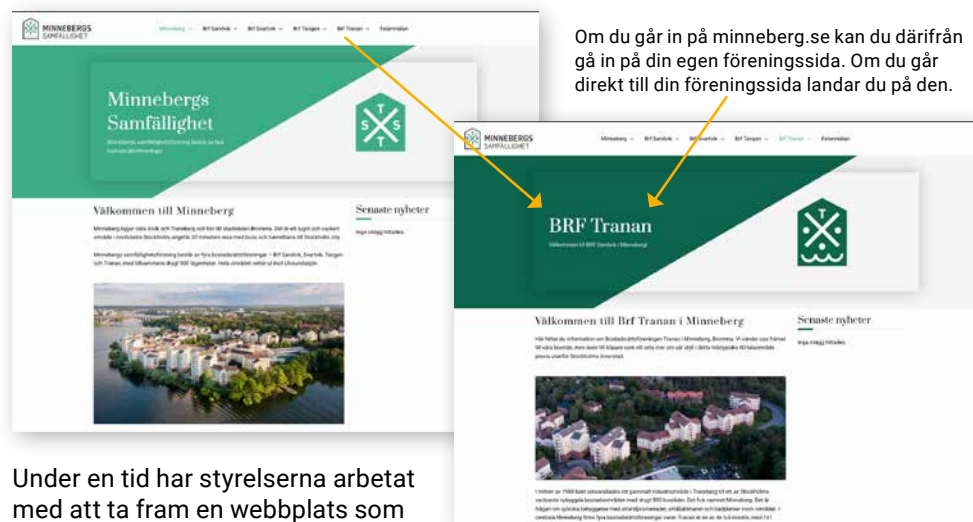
MINNEBERGS SAMFÄLLIGHET

Minneberg Brf Sandvik Brf Svartvik Brf Tangen Brf Tranan Felanmälan

Minnebergs Samfällighet

Välkommen till Minneberg

Senaste nyheter

Inga inlägg hittades.

Om du går in på minneberg.se kan du därifrån gå in på din egen föreningssida. Om du går direkt till din föreningssida landar du på den.

MINNEBERGS SAMFÄLLIGHET

Minneberg Brf Sandvik Brf Svartvik Brf Tangen Brf Tranan Felanmälan

BRF Tranan

Välkommen till BRF Tranan i Minneberg

Välkommen till Brf Tranan i Minneberg

Senaste nyheter

Inga inlägg hittades.

Under en tid har styrelserna arbetat med att ta fram en webbplats som